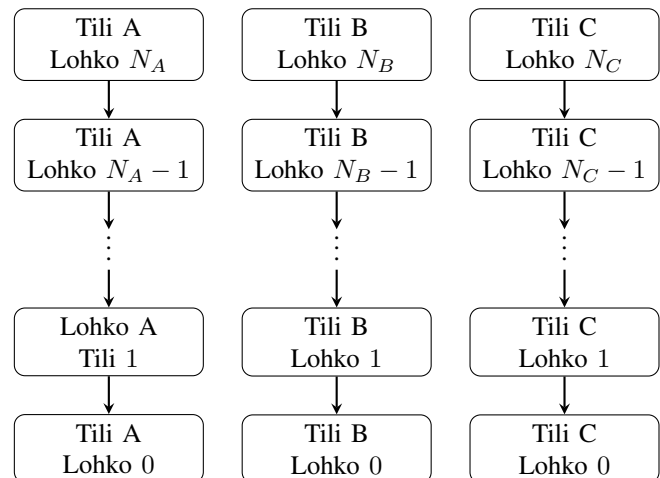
Tili A
Lohko $N_A$

Tili B
Lohko $N_B$

Tili C
Lohko $N_C$

Tili A
Lohko $N_A - 1$

Tili B
Lohko $N_B - 1$

Tili C
Lohko $N_C - 1$

$\vdots$

$\vdots$

$\vdots$

Lohko A
Tili 1

Tili B
Lohko 1

Tili C
Lohko 1

Tili A
Lohko 0

Tili B
Lohko 0

Tili C
Lohko 0